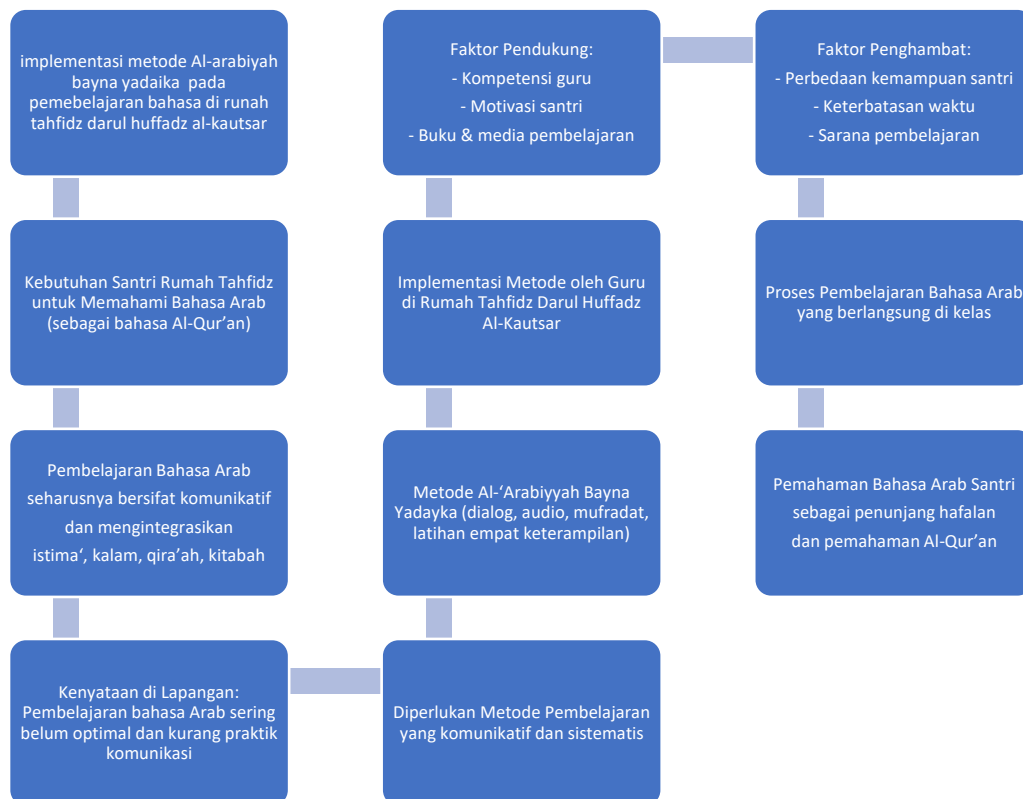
implementasi metode Al-arabiyah bayna yadaika pada pemebelajaran bahasa di runah tahfidz darul huffadz al-kautsar

Kebutuhan Santri Rumah Tahfidz untuk Memahami Bahasa Arab (sebagai bahasa Al-Qur'an)

Pembelajaran Bahasa Arab seharusnya bersifat komunikatif dan mengintegrasikan istima', kalam, qira'ah, kitabah

Kenyataan di Lapangan: Pembelajaran bahasa Arab sering belum optimal dan kurang praktik komunikasi

Diperlukan Metode Pembelajaran yang komunikatif dan sistematis

Metode Al-'Arabiyyah Bayna Yadayka (dialog, audio, mufradat, latihan empat keterampilan)

Implementasi Metode oleh Guru di Rumah Tahfidz Darul Huffadz Al-Kautsar

Faktor Pendukung:
- Kompetensi guru
- Motivasi santri
- Buku & media pembelajaran

Faktor Penghambat:
- Perbedaan kemampuan santri
- Keterbatasan waktu
- Sarana pembelajaran

Proses Pembelajaran Bahasa Arab yang berlangsung di kelas

Pemahaman Bahasa Arab Santri sebagai penunjang hafalan dan pemahaman Al-Qur'an